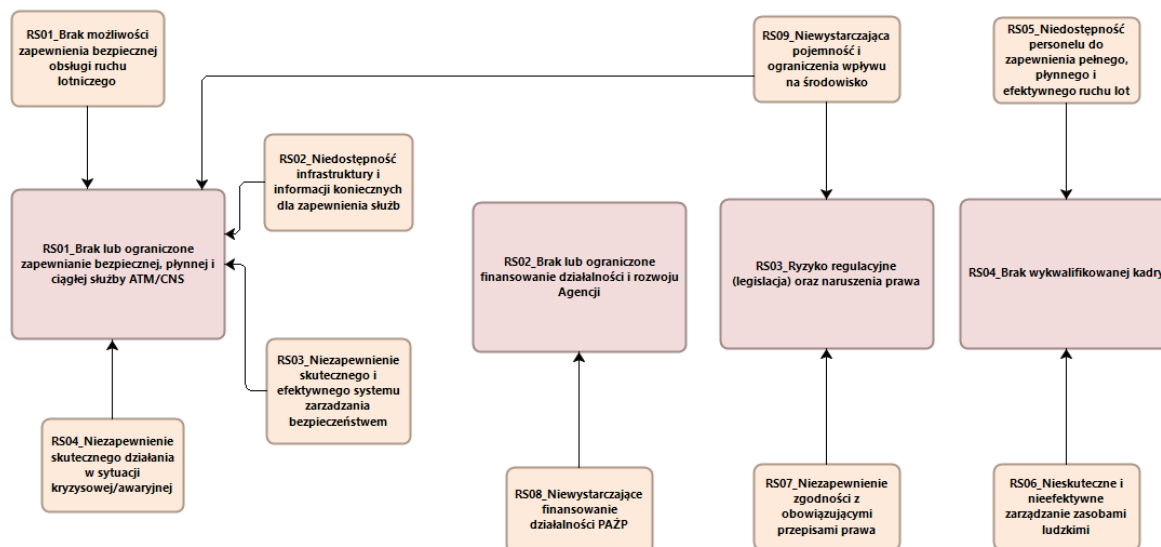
RS01_Brak możliwości zapewnienia bezpiecznej obsługi ruchu lotniczego

RS09_Niewystarczająca pojemność i ograniczenia wpływu na środowisko

RS05_Niedostępność personelu do zapewnienia pełnego, płynnego i efektywnego ruchu lot

RS02_Niedostępność infrastruktury i informacji koniecznych dla zapewnienia służb

RS01_Brak lub ograniczone zapewnianie bezpiecznej, płynnej i ciągłej służby ATM/CNS

RS02_Brak lub ograniczone finansowanie działalności i rozwoju Agencji

RS03_Ryzyko regulacyjne (legislacja) oraz naruszenia prawa

RS04_Brak wykwalifikowanej kadry

RS03_Niezapewnienie skutecznego i efektywnego systemu zarzadzania bezpieczeństwem

RS04_Niezapewnienie skutecznego działania w sytuacji kryzysowej/awaryjnej

RS08_Niewystarczające finansowanie działalności PAŻP

RS07_Niezapewnienie zgodności z obowiązującymi przepisami prawa

RS06_Nieskuteczne i nieefektywne zarządzanie zasobami ludzkimi